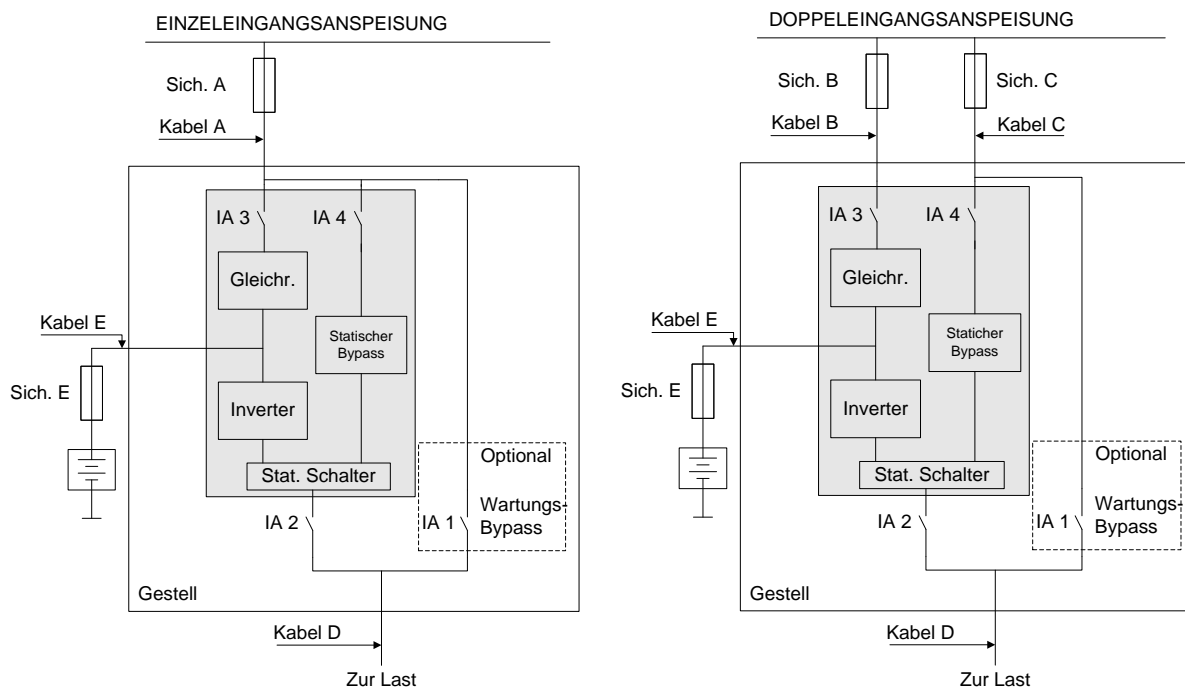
EINZELEINGANGSANSPEISUNG

Sich. A

Kabel A

IA 3

IA 4

Gleichr.

Statischer Bypass

Kabel E

Sich. E

Inverter

Stat. Schalter

Optional

Wartungs-Bypass

IA 2

IA 1

Gestell

Kabel D

Zur Last

DOPPELEINGANGSANSPEISUNG

Sich. B

Sich. C

Kabel B

Kabel C

IA 3

IA 4

Gleichr.

Staticher Bypass

Kabel E

Sich. E

Inverter

Stat. Schalter

Optional

Wartungs-Bypass

IA 2

IA 1

Gestell

Kabel D

Zur Last